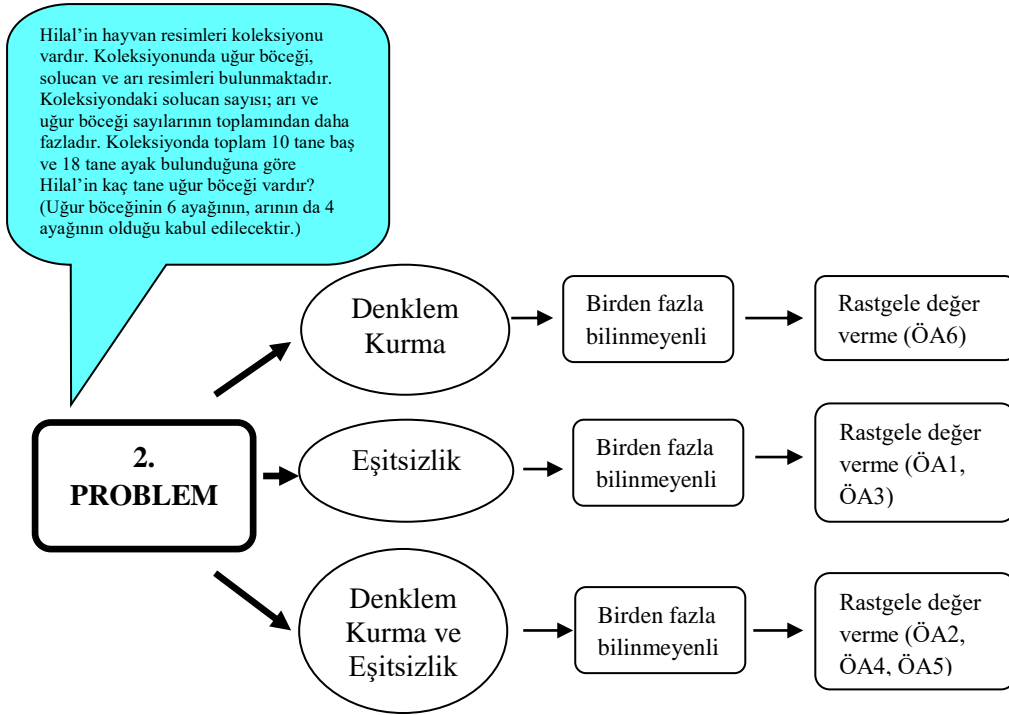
Hilal'in hayvan resimleri koleksiyonu vardır. Koleksiyonunda uğur böceği, solucan ve arı resimleri bulunmaktadır. Koleksiyondaki solucan sayısı; arı ve uğur böceği sayılarının toplamından daha fazladır. Koleksiyonda toplam 10 tane baş ve 18 tane ayak bulunduğuna göre Hilal'in kaç tane uğur böceği vardır? (Uğur böceğinin 6 ayağının, arının da 4 ayağının olduğu kabul edilecektir.)

2. PROBLEM

Denklem Kurma

Birden fazla bilinmeyenli

Rastgele değer verme (ÖA6)

Eşitsizlik

Birden fazla bilinmeyenli

Rastgele değer verme (ÖA1, ÖA3)

Denklem Kurma ve Eşitsizlik

Birden fazla bilinmeyenli

Rastgele değer verme (ÖA2, ÖA4, ÖA5)